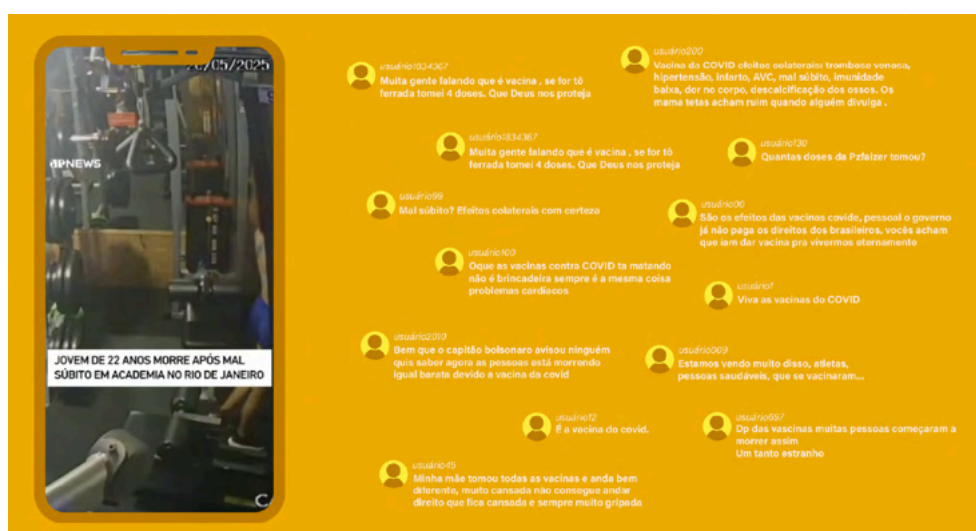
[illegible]/05/2025

RPNEWS

JOVEM DE 22 ANOS MORRE APÓS MAL SÚBITO EM ACADEMIA NO RIO DE JANEIRO

usuário1034367
Muita gente falando que é vacina , se for tô ferrada tomei 4 doses. Que Deus nos proteja

usuário200
Vacina da COVID efeitos colaterais: trombose venosa, hipertensão, infarto, AVC, mal súbito, imunidade baixa, dor no corpo, descalcificação dos ossos. Os mama tetas acham ruim quando alguém divulga .

usuário1034367
Muita gente falando que é vacina , se for tô ferrada tomei 4 doses. Que Deus nos proteja

usuário130
Quantas doses da Pzfaizer tomou?

usuário99
Mal súbito? Efeitos colaterais com certeza

usuário00
São os efeitos das vacinas covide, pessoal o governo já não paga os direitos dos brasileiros, vocês acham que iam dar vacina pra vivermos eternamente

usuário100
Oque as vacinas contra COVID ta matando não é brincadeira sempre é a mesma coisa problemas cardíacos

usuário1
Viva as vacinas do COVID

usuário2010
Bem que o capitão bolsonaro avisou ninguém quis saber agora as pessoas está morrendo igual barata devido a vacina da covid

usuário009
Estamos vendo muito disso, atletas, pessoas saudáveis, que se vacinaram...

usuário12
É a vacina do covid.

usuário657
Dp das vacinas muitas pessoas começaram a morrer assim
Um tanto estranho

usuário15
Minha mãe tomou todas as vacinas e anda bem diferente, muito cansada não consegue andar direito que fica cansada e sempre muito gripada